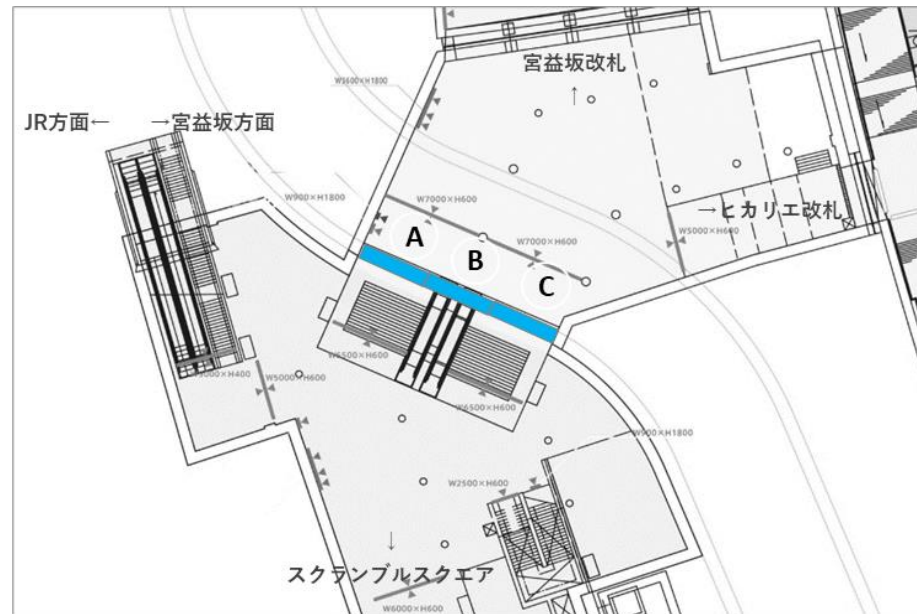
宮益坂改札
↑

JR方面←　→宮益坂方面

W3600×H1800

W900×H1800

W7000×H600

A

B

W7000×H600

C

→ヒカリエ改札

W5000×H600

W6500×H600

W5000×H600

W6500×H600

W900×H1800

W2500×H600

↓
スクランブルスクエア

W6000×H600